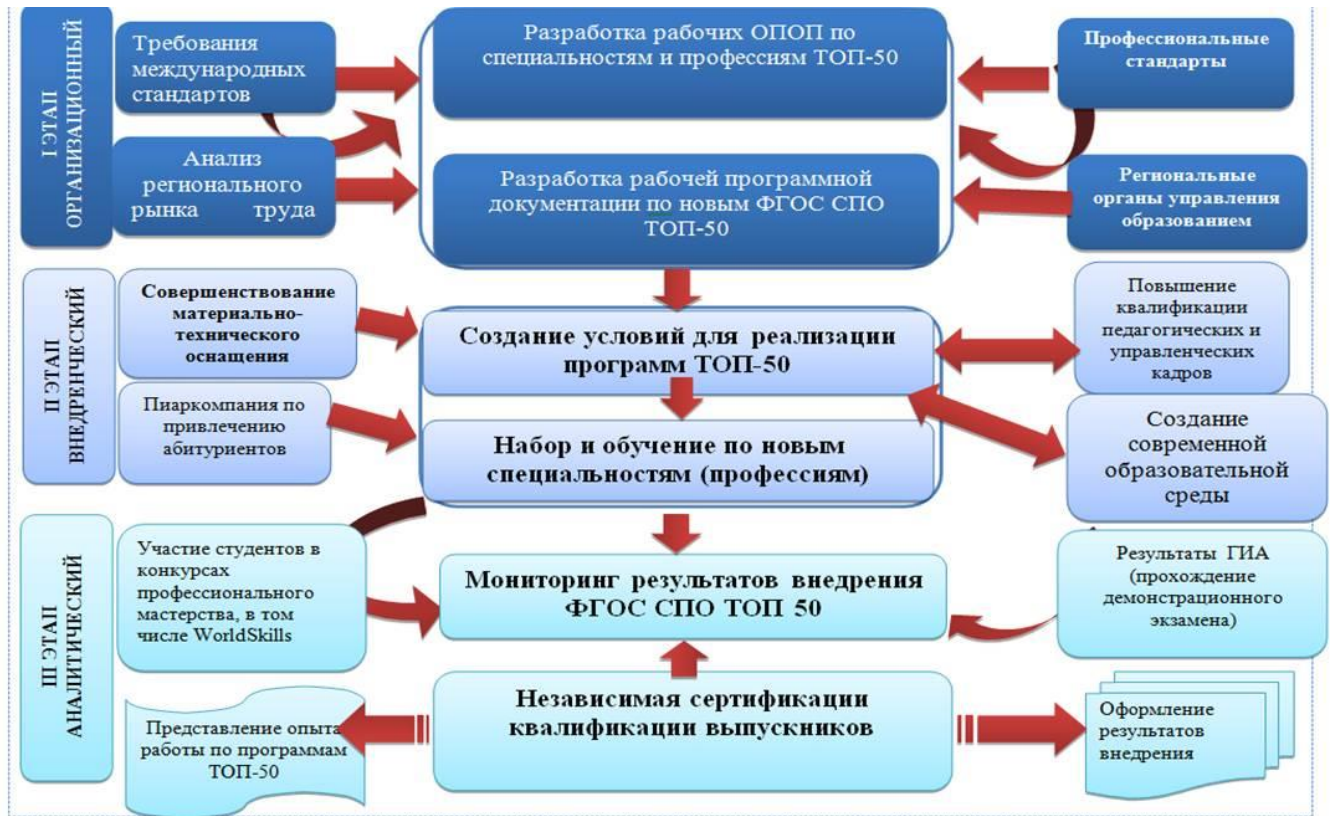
I ЭТАП ОРГАНИЗАЦИОННЫЙ

Требования международных стандартов

Анализ регионального рынка труда

Разработка рабочих ОПОП по специальностям и профессиям ТОП-50

Разработка рабочей программной документации по новым ФГОС СПО ТОП-50

Профессиональные стандарты

Региональные органы управления образованием

II ЭТАП ВНЕДРЕНЧЕСКИЙ

Совершенствование материально-технического оснащения

Пиаркомпания по привлечению абитуриентов

Создание условий для реализации программ ТОП-50

Набор и обучение по новым специальностям (профессиям)

Повышение квалификации педагогических и управленческих кадров

Создание современной образовательной среды

III ЭТАП АНАЛИТИЧЕСКИЙ

Участие студентов в конкурсах профессионального мастерства, в том числе WorldSkills

Мониторинг результатов внедрения ФГОС СПО ТОП 50

Результаты ГИА (прохождение демонстрационного экзамена)

Представление опыта работы по программам ТОП-50

Независимая сертификации квалификации выпускников

Оформление результатов внедрения